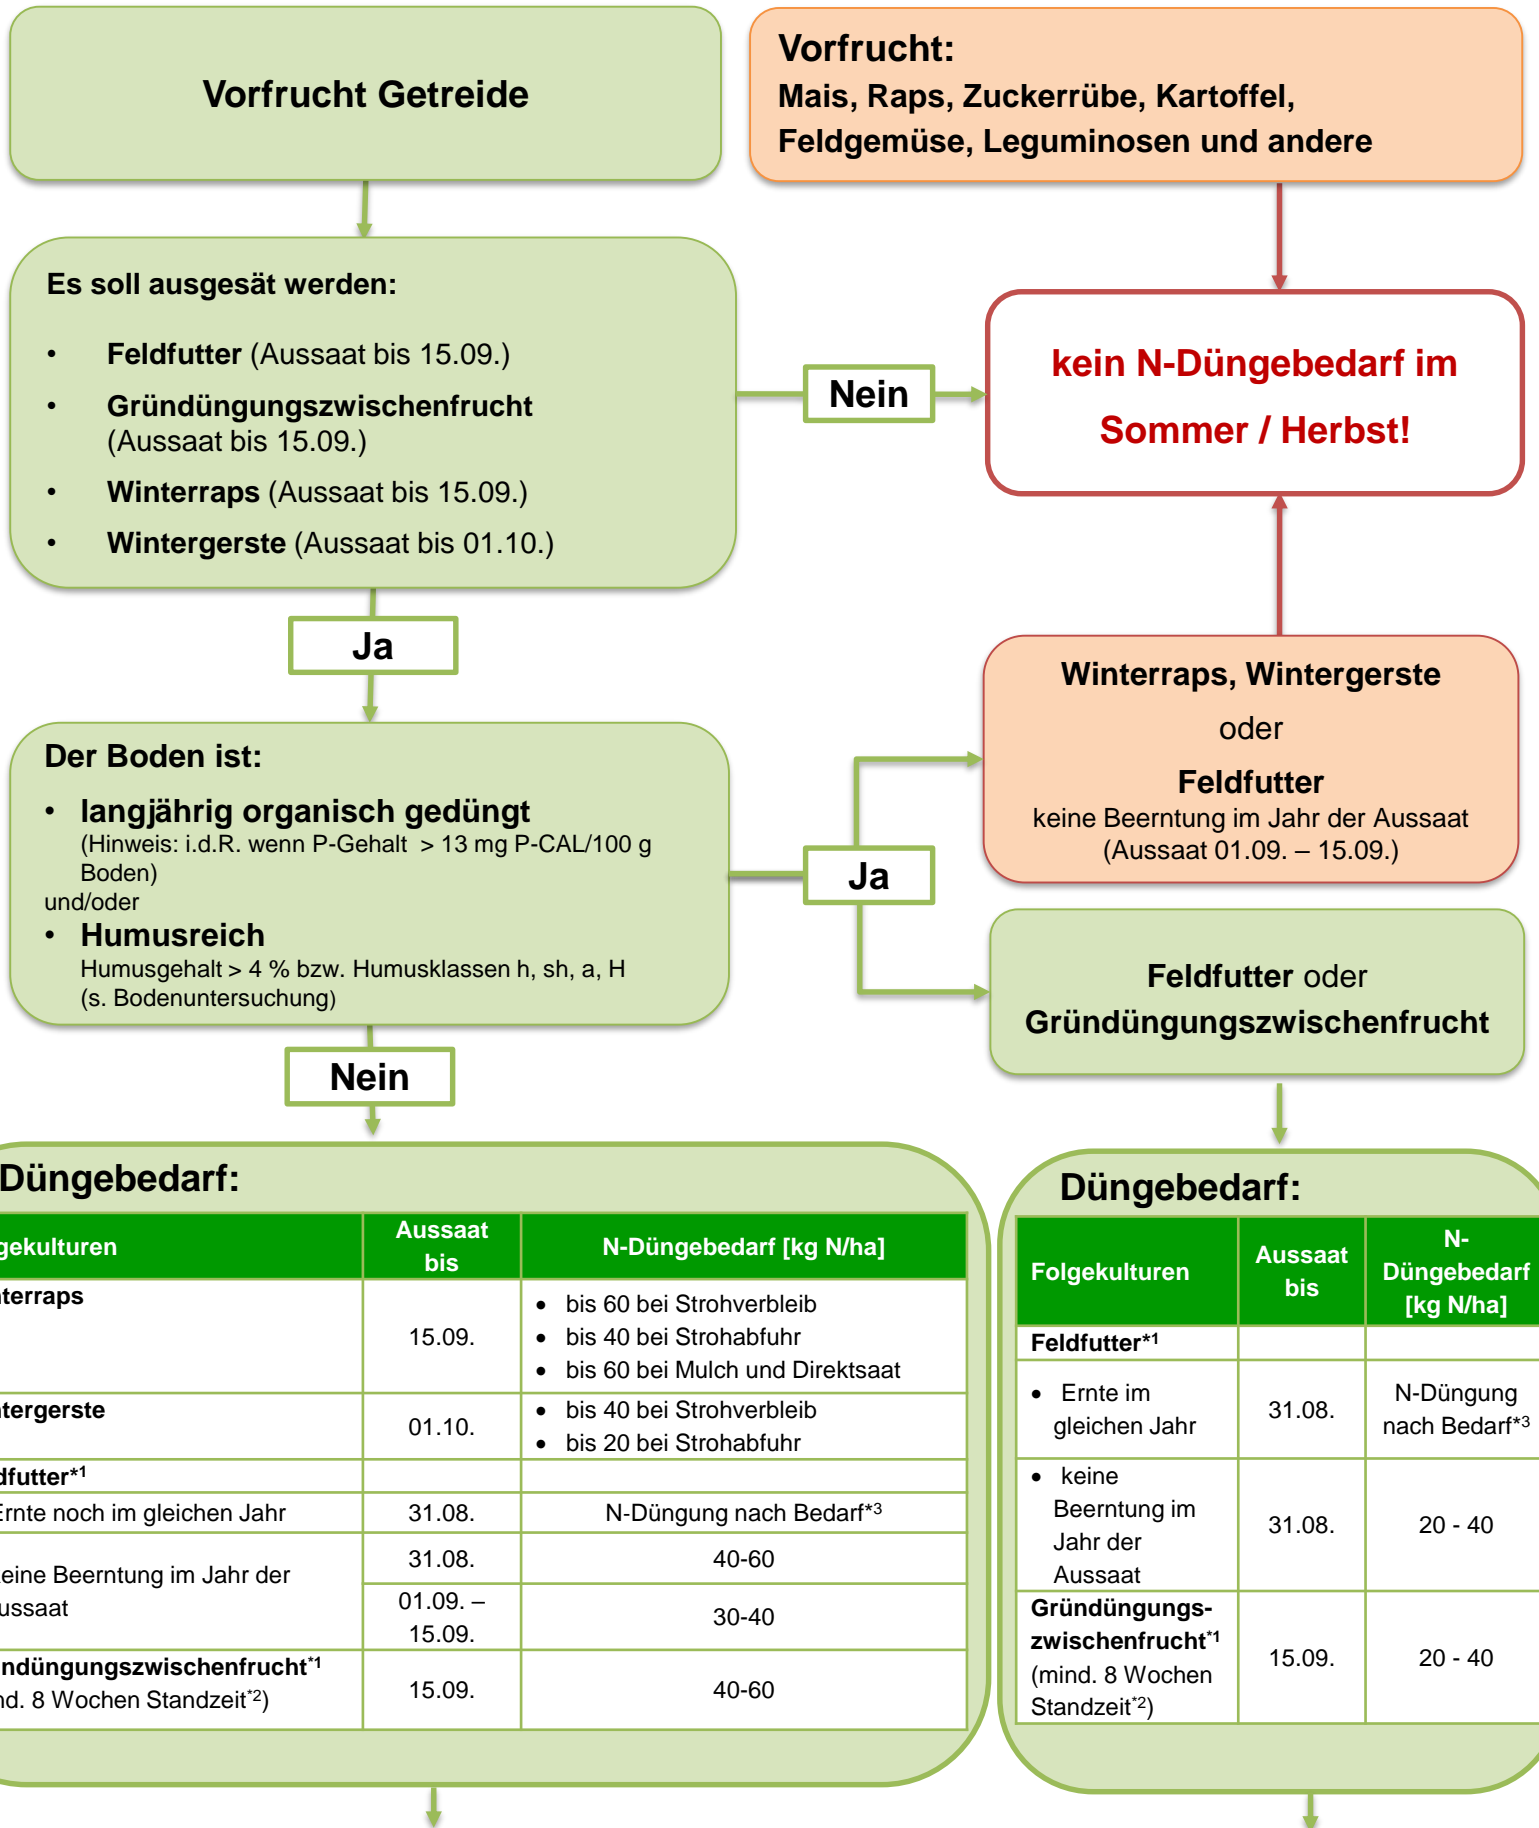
Vorfrucht Getreide

Vorfrucht:
Mais, Raps, Zuckerrübe, Kartoffel, Feldgemüse, Leguminosen und andere

Es soll ausgesät werden:

- **Feldfutter** (Aussaat bis 15.09.)
- **Gründüngungszwischenfrucht** (Aussaat bis 15.09.)
- **Winterraps** (Aussaat bis 15.09.)
- **Wintergerste** (Aussaat bis 01.10.)

Nein

kein N-Düngebedarf im Sommer / Herbst!

Ja

Winterraps, Wintergerste
oder
Feldfutter
keine Beerntung im Jahr der Aussaat (Aussaat 01.09. – 15.09.)

Der Boden ist:
- langjährig organisch gedüngt
(Hinweis: i.d.R. wenn P-Gehalt > 13 mg P-CAL/100 g Boden)
und/oder
- Humusreich
Humusgehalt > 4 % bzw. Humusklassen h, sh, a, H (s. Bodenuntersuchung)

Ja

Feldfutter oder Gründüngungszwischenfrucht

Nein

Düngebedarf:

| gekulturen | Aussaat bis | N-Düngebedarf [kg N/ha] |
|---|---|---|
| terraps | 15.09. | • bis 60 bei Strohverbleib • bis 40 bei Strohabfuhr • bis 60 bei Mulch und Direktsaat |
| tergerste | 01.10. | • bis 40 bei Strohverbleib • bis 20 bei Strohabfuhr |
| dfutter$^{*1}$ | | |
| Ernte noch im gleichen Jahr | 31.08. | N-Düngung nach Bedarf$^{*3}$ |
| eine Beerntung im Jahr der ussaat | 31.08. | 40-60 |
| | 01.09. – 15.09. | 30-40 |
| ndüngungszwischenfrucht$^{*1}$ nd. 8 Wochen Standzeit$^{*2}$) | 15.09. | 40-60 |

Düngebedarf:

| Folgekulturen | Aussaat bis | N-Düngebedarf [kg N/ha] |
|---|---|---|
| Feldfutter$^{*1}$ | | |
| • Ernte im gleichen Jahr | 31.08. | N-Düngung nach Bedarf$^{*3}$ |
| • keine Beerntung im Jahr der Aussaat | 31.08. | 20 - 40 |
| Gründüngungszwischenfrucht$^{*1}$ (mind. 8 Wochen Standzeit$^{*2}$) | 15.09. | 20 - 40 |